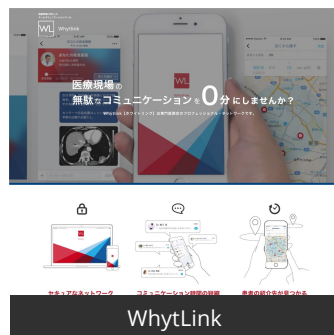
WL WhytLink

医療現場の無駄なコミュニケーションを0分にしませんか？

WhytLink (ホワイトリンク) は専門医師のプロフェッショナル・ネットワークです。

セキュアなネットワーク

コミュニケーション時間の短縮

患者の紹介先が見つかる

WhytLink